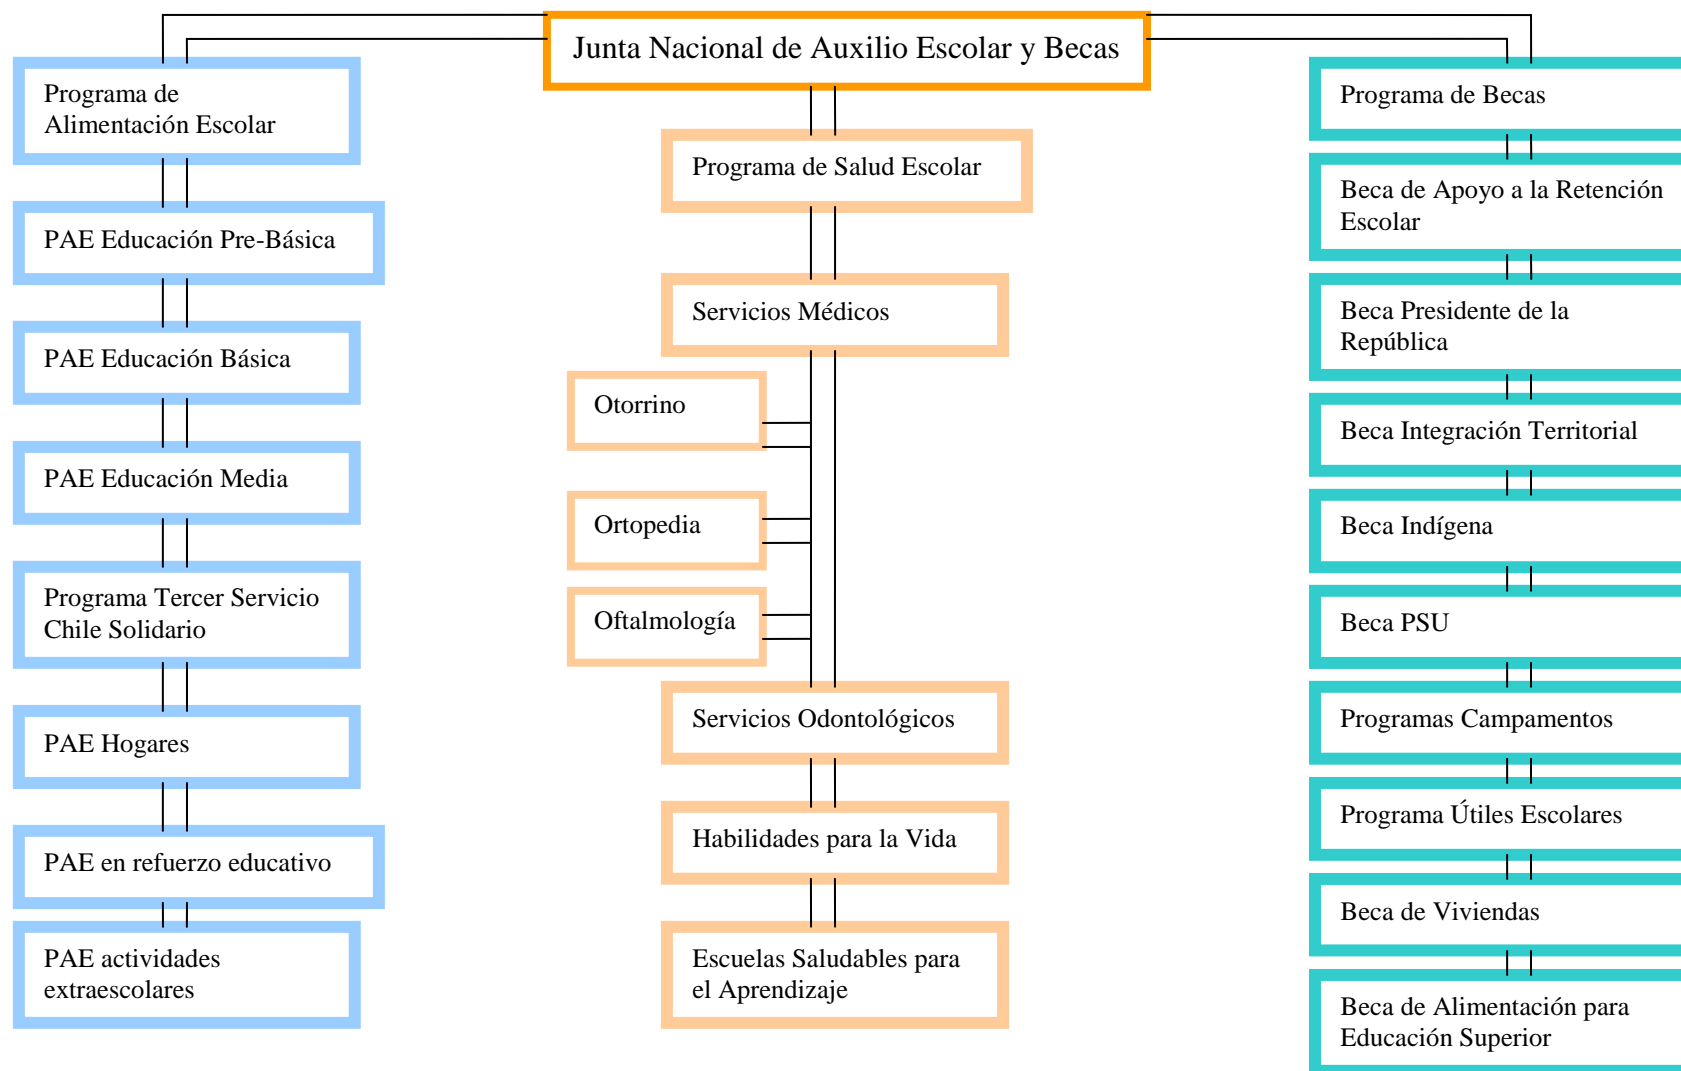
Junta Nacional de Auxilio Escolar y Becas

Programa de Alimentación Escolar

PAE Educación Pre-Básica

PAE Educación Básica

PAE Educación Media

Programa Tercer Servicio Chile Solidario

PAE Hogares

PAE en refuerzo educativo

PAE actividades extraescolares

Programa de Salud Escolar

Servicios Médicos

Otorrino

Ortopedia

Oftalmología

Servicios Odontológicos

Habilidades para la Vida

Escuelas Saludables para el Aprendizaje

Programa de Becas

Beca de Apoyo a la Retención Escolar

Beca Presidente de la República

Beca Integración Territorial

Beca Indígena

Beca PSU

Programas Campamentos

Programa Útiles Escolares

Beca de Viviendas

Beca de Alimentación para Educación Superior